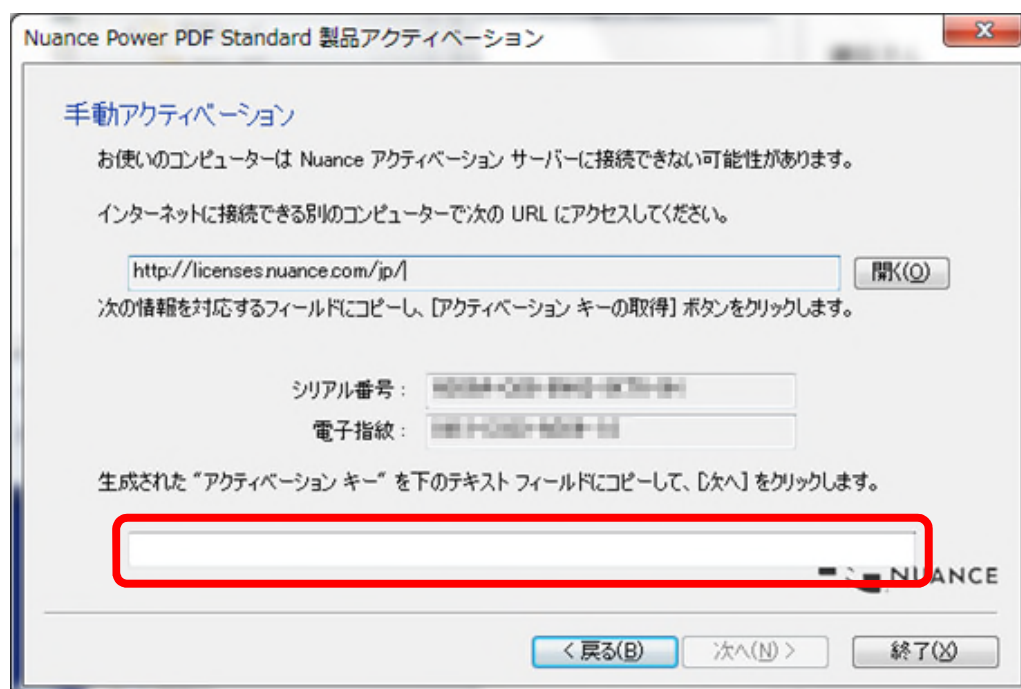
Nuance Power PDF Standard 製品アクティベーション

X

手動アクティベーション

お使いのコンピューターは Nuance アクティベーション サーバーに接続できない可能性があります。

インターネットに接続できる別のコンピューターで次の URL にアクセスしてください。

http://licenses.nuance.com/jp/

開く(O)

次の情報を対応するフィールドにコピーし、[アクティベーション キーの取得] ボタンをクリックします。

シリアル番号： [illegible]

電子指紋： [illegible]

生成された "アクティベーション キー" を下のテキスト フィールドにコピーして、[次へ] をクリックします。

NUANCE

< 戻る(B)

次へ(N) >

終了(X)